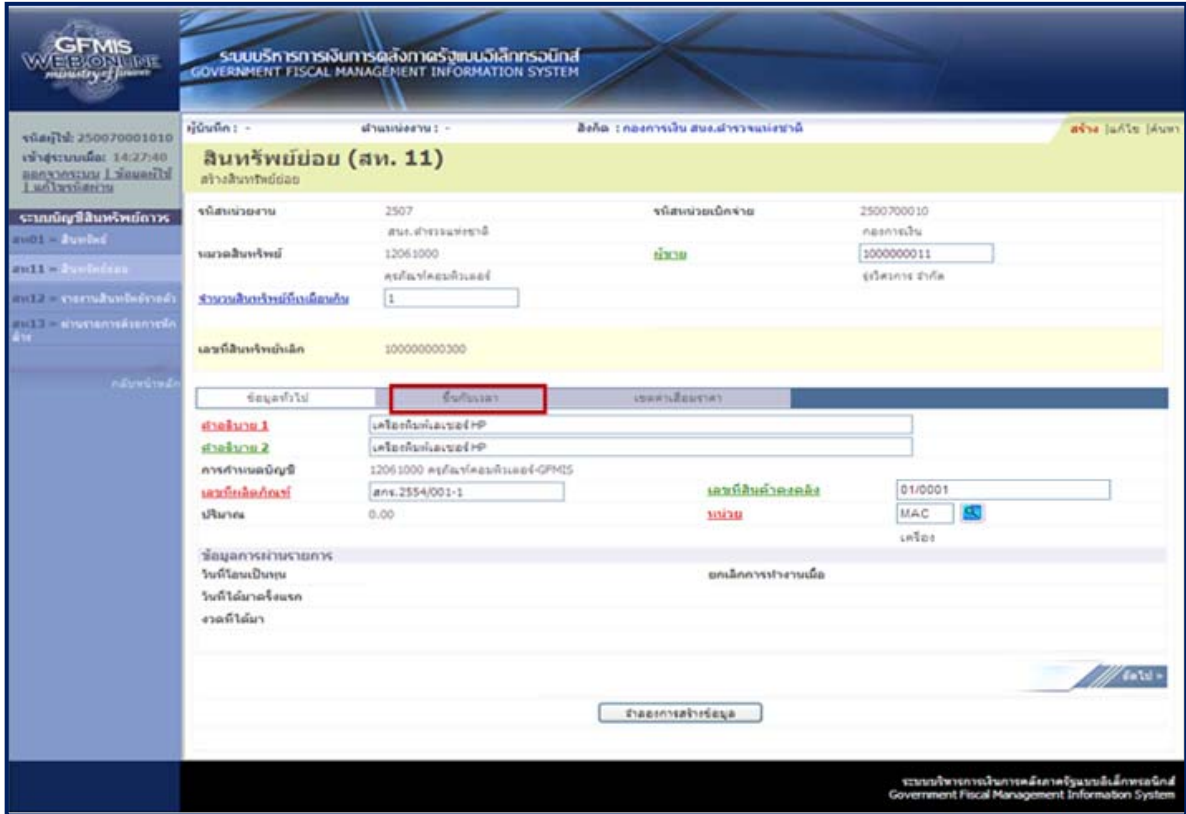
GFMIS WEB ONLINE ministry of finance

ระบบบริหารการเงินการคลังภาครัฐแบบอิเล็กทรอนิกส์
GOVERNMENT FISCAL MANAGEMENT INFORMATION SYSTEM

รหัสผู้ใช้: 250070001010
เข้าสู่ระบบเมื่อ: 14:27:40
ออกจากระบบ | ข้อมูลผู้ใช้ | แก้ไขรหัสผ่าน

ระบบบัญชีสินทรัพย์ถาวร
สท01 - สินทรัพย์
สท11 - สินทรัพย์ย่อย
สท12 - รายงานสินทรัพย์ถาวรตั้ง
สท13 - ผ่านรายการล้างการจัดซื้อ

กลับหน้าหลัก

ผู้บันทึก : -
สำนักงาน : -
สังกัด : กองการเงิน สนง.ตำรวจแห่งชาติ
สร้าง | แก้ไข | ค้นหา

สินทรัพย์ย่อย (สท. 11)
สร้างสินทรัพย์ย่อย

รหัสหน่วยงาน 2507
สนง.ตำรวจแห่งชาติ
รหัสหน่วยเบิกจ่าย 2500700010
กองการเงิน
หมวดสินทรัพย์ 12061000
ครุภัณฑ์คอมพิวเตอร์
ผู้ขาย 1000000011
ธุรกิจการ จำกัด
จำนวนสินทรัพย์ที่เหมือนกัน 1

เลขที่สินทรัพย์หลัก 100000000300

ข้อมูลทั่วไป | ขึ้นกับเวลา | เขตค่าเสื่อมราคา

คำอธิบาย 1 เครื่องพิมพ์เลเซอร์ HP
คำอธิบาย 2 เครื่องพิมพ์เลเซอร์ HP
การกำหนดบัญชี 12061000 ครุภัณฑ์คอมพิวเตอร์-GFMIS
เลขที่ผลิตภัณฑ์ สกร.2554/001-1
เลขที่สินค้าคงคลัง 01/0001
ปริมาณ 0.00
หน่วย MAC
เครื่อง

ข้อมูลการผ่านรายการ
วันที่โอนเป็นทุน
ยกเลิกการทำงานเมื่อ
วันที่ได้มาครั้งแรก
งวดที่ได้มา

ถัดไป »

จำลองการสร้างข้อมูล

ระบบบริหารการเงินการคลังภาครัฐแบบอิเล็กทรอนิกส์
Government Fiscal Management Information System